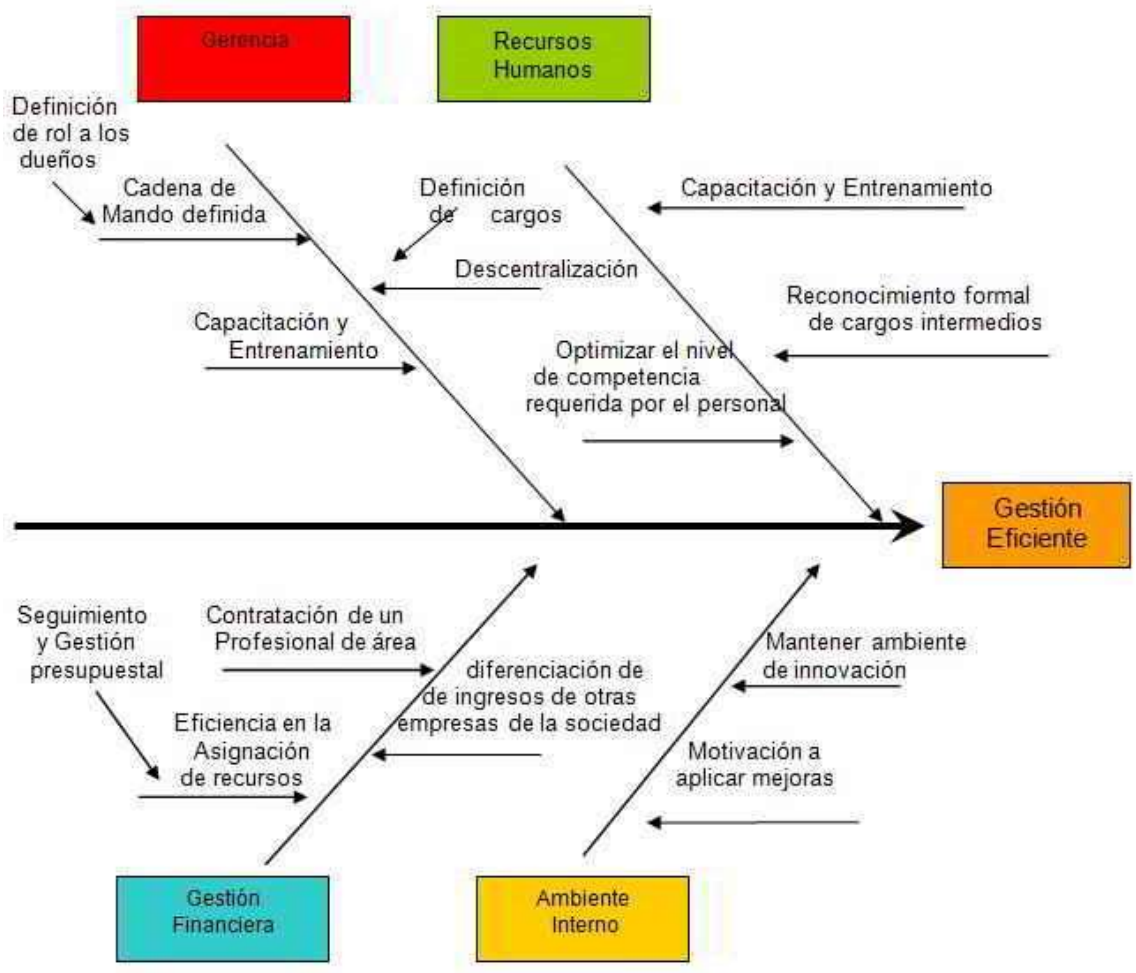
Gerencia

Recursos Humanos

Definición de rol a los dueños

Cadena de Mando definida

Definición de cargos

Descentralización

Capacitación y Entrenamiento

Capacitación y Entrenamiento

Reconocimiento formal de cargos intermedios

Optimizar el nivel de competencia requerida por el personal

Gestión Eficiente

Seguimiento y Gestión presupuestal

Contratación de un Profesional de área

diferenciación de de ingresos de otras empresas de la sociedad

Eficiencia en la Asignación de recursos

Mantener ambiente de innovación

Motivación a aplicar mejoras

Gestión Financiera

Ambiente Interno